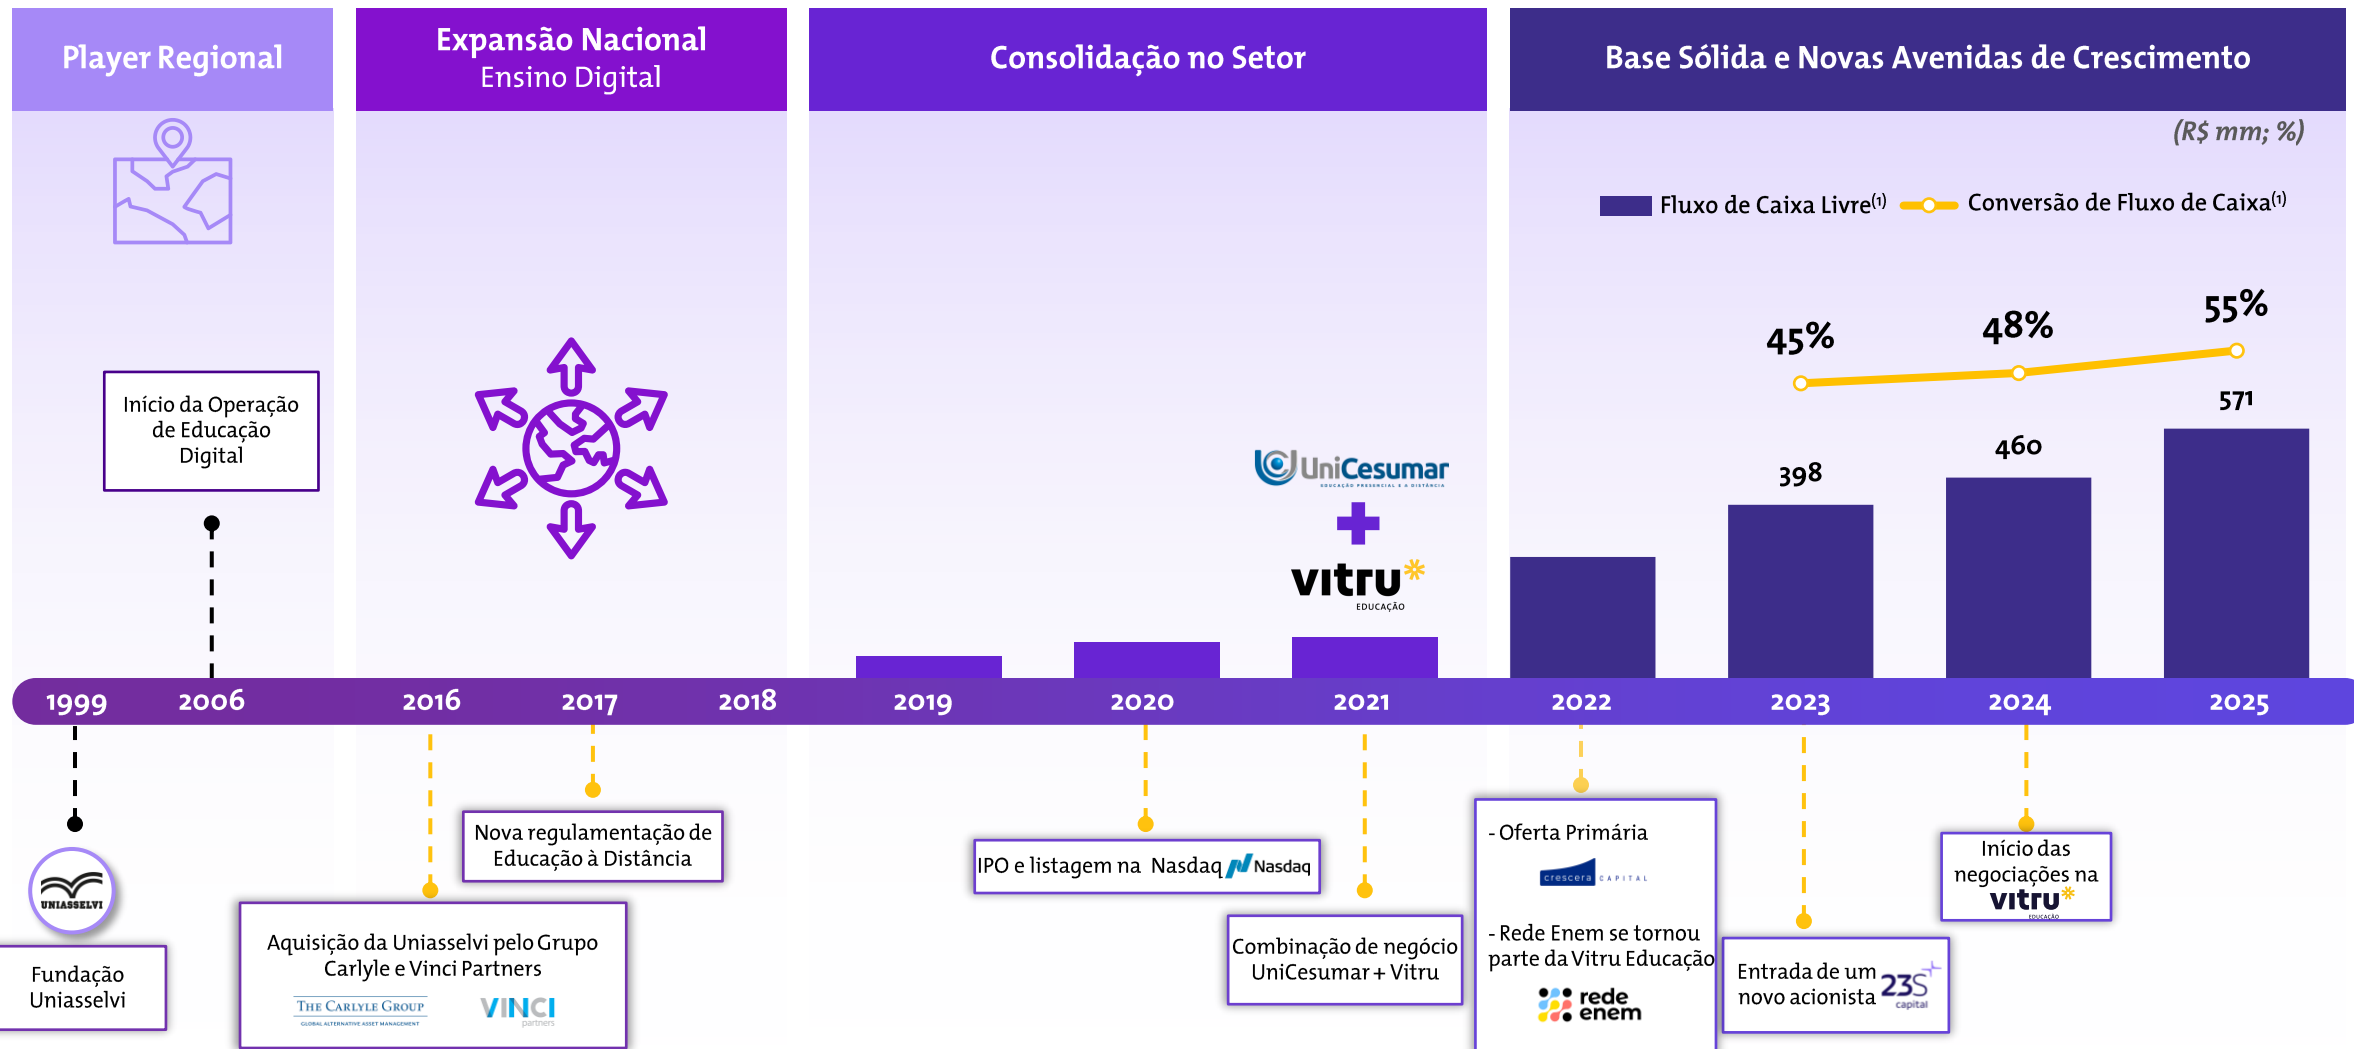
Player Regional

Expansão Nacional
Ensino Digital

Consolidação no Setor

Base Sólida e Novas Avenidas de Crescimento

(R$ mm; %)

Fluxo de Caixa Livre$^{(1)}$ Conversão de Fluxo de Caixa$^{(1)}$

45% 48% 55%

398 460 571

Início da Operação de Educação Digital

UniCesumar
EDUCAÇÃO PRESENCIAL E A DISTÂNCIA

vitru
EDUCAÇÃO

1999 2006 2016 2017 2018 2019 2020 2021 2022 2023 2024 2025

UNIASSELVI

Fundação Uniasselvi

Aquisição da Uniasselvi pelo Grupo Carlyle e Vinci Partners
THE CARLYLE GROUP
GLOBAL ALTERNATIVE ASSET MANAGEMENT
VINCI
partners

Nova regulamentação de Educação à Distância

IPO e listagem na Nasdaq Nasdaq

Combinação de negócio UniCesumar + Vitru

- Oferta Primária
crescera CAPITAL

- Rede Enem se tornou parte da Vitru Educação
rede enem

Entrada de um novo acionista 23S capital

Início das negociações na vitru
EDUCAÇÃO